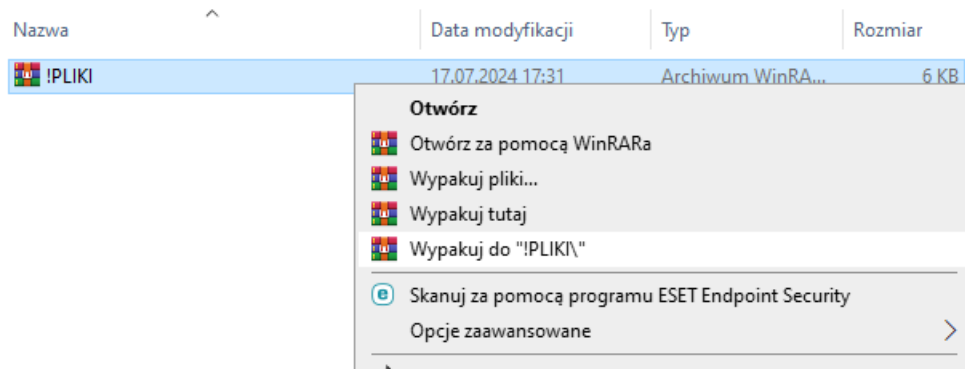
| Nazwa | Data modyfikacji | Typ | Rozmiar |
|---|---|---|---|
| !PLIKI | 17.07.2024 17:31 | Archiwum WinRA... | 6 KB |

Otwórz
Otwórz za pomocą WinRARa
Wypakuj pliki...
Wypakuj tutaj
Wypakuj do "!PLIKI\"
Skanuj za pomocą programu ESET Endpoint Security
Opcje zaawansowane